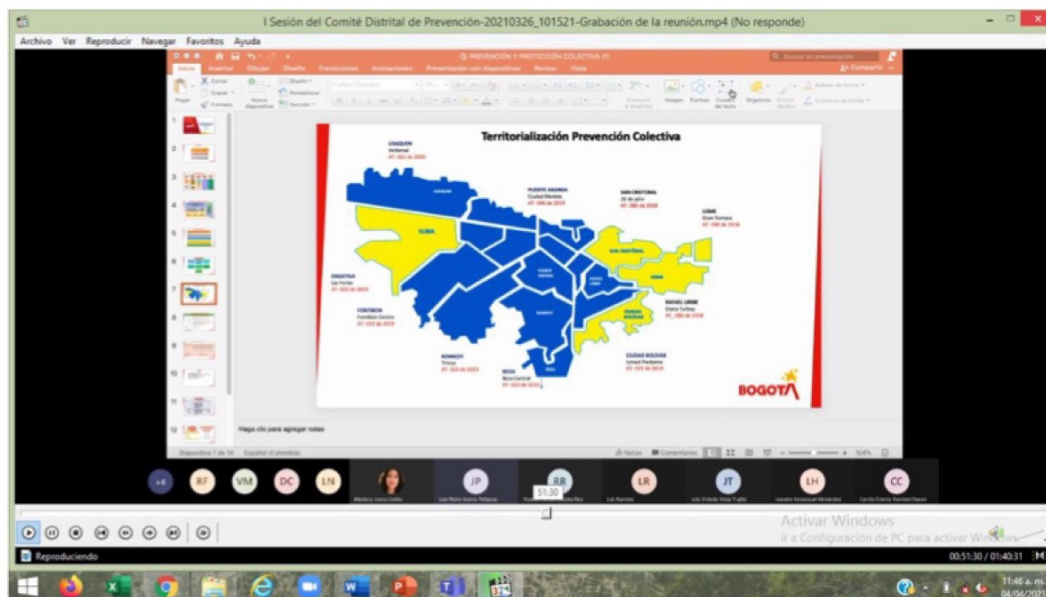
I Sesión del Comité Distrital de Prevención-20210326_101521-Grabación de la reunión.mp4 (No responde)

Archivo Ver Reproducir Navegar Favoritos Ayuda

PREVENCIÓN Y PROTECCIÓN COLECTIVA

Buscar en presentación

Compartir

Inicio Insertar Dibujar Diseño Transiciones Animaciones Presentación con diapositivas Revisar Vista

Pegar Nueva diapositiva Imagen Formas Cuadro de texto Organizar

Territorialización Prevención Colectiva

USAQUÉN

SUBA

ENGATIVÁ

FONTIBÓN

KENNEDY

BOSA

PUENTE ARANDA

SAN CRISTÓBAL

USME

RAFAEL URIBE

CIUDAD BOLÍVAR

BOGOTA

Haga clic para agregar notas

Diapositiva 7 de 14 Español (Colombia)

Notas Comentarios 104%

+6 RF VM DC LN JP RR LR JT LH CC

51:30

Activar Windows

Ir a Configuración de PC para activar Windows.

Reproduciendo

00:51:30 / 01:40:31

11:46 a. m.

04/04/2021